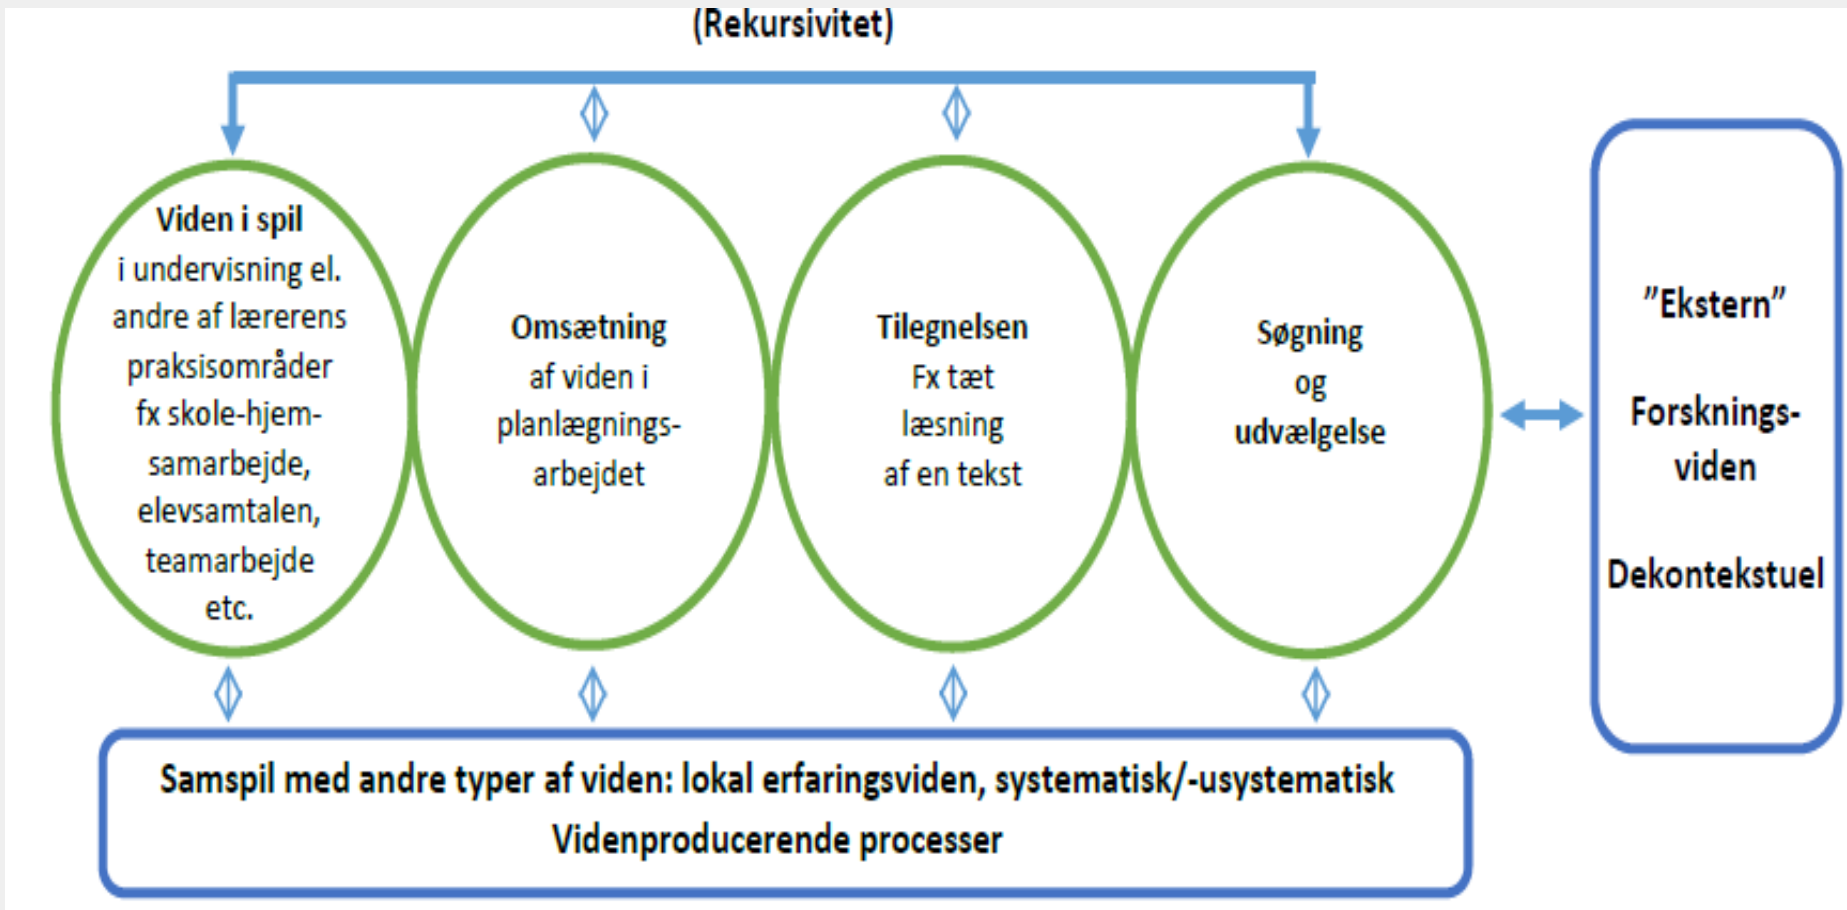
(Rekursivitet)

Viden i spil
i undervisning el. andre af lærerens praksisområder fx skole-hjem-samarbejde, elevsamtalen, teamarbejde etc.

Omsætning
af viden i planlægnings-arbejdet

Tilegnelsen
Fx tæt læsning af en tekst

Søgning
og
udvælgelse

"Ekstern"

Forsknings-viden

Dekontekstuel

Samspil med andre typer af viden: lokal erfaringsviden, systematisk/-usystematisk
Videnproducerende processer